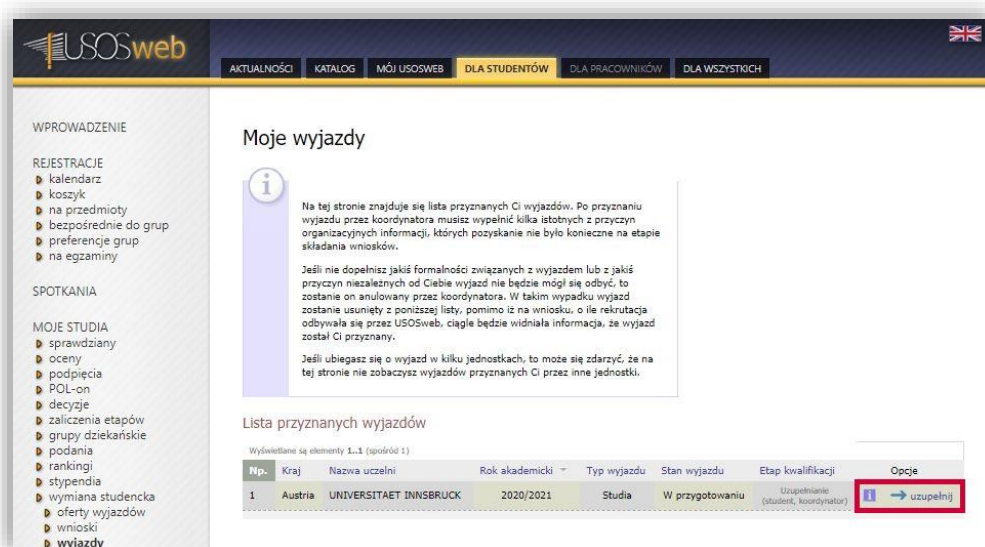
USOSweb

AKTUALNOŚCI KATALOG MÓJ USOSWEB DLA STUDENTÓW DLA PRACOWNIKÓW DLA WSZYSTKICH

WPROWADZENIE

REJESTRACJE
kalendarz
koszyk
na przedmioty
bezpośrednie do grup
preferencje grup
na egzaminy

SPOTKANIA

MOJE STUDIA
sprawdziany
oceny
podpięcia
POL-on
decyzje
zaliczenia etapów
grupy dziekańskie
podania
rankingi
stypendia
wymiana studencka
oferty wyjazdów
wnioski
wyjazdy

Moje wyjazdy

Na tej stronie znajduje się lista przyznanych Ci wyjazdów. Po przyznaniu wyjazdu przez koordynatora musisz wypełnić kilka istotnych z przyczyn organizacyjnych informacji, których pozyskanie nie było konieczne na etapie składania wniosków.

Jeśli nie dopełnisz jakiś formalności związanych z wyjazdem lub z jakiś przyczyn niezależnych od Ciebie wyjazd nie będzie mógł się odbyć, to zostanie on anulowany przez koordynatora. W takim wypadku wyjazd zostanie usunięty z poniższej listy, pomimo iż na wniosku, o ile rekrutacja odbywała się przez USOSweb, ciągle będzie widniała informacja, że wyjazd został Ci przyznany.

Jeśli ubiegasz się o wyjazd w kilku jednostkach, to może się zdarzyć, że na tej stronie nie zobaczysz wyjazdów przyznanych Ci przez inne jednostki.

Lista przyznanych wyjazdów

Wyświetlane są elementy 1..1 (spośród 1)

| Np. | Kraj | Nazwa uczelni | Rok akademicki | Typ wyjazdu | Stan wyjazdu | Etap kwalifikacji | Opcje |
|---|---|---|---|---|---|---|---|
| 1 | Austria | UNIVERSITAET INNSBRUCK | 2020/2021 | Studia | W przygotowaniu | Uzupełnianie (student, koordynator) | uzupełnij |